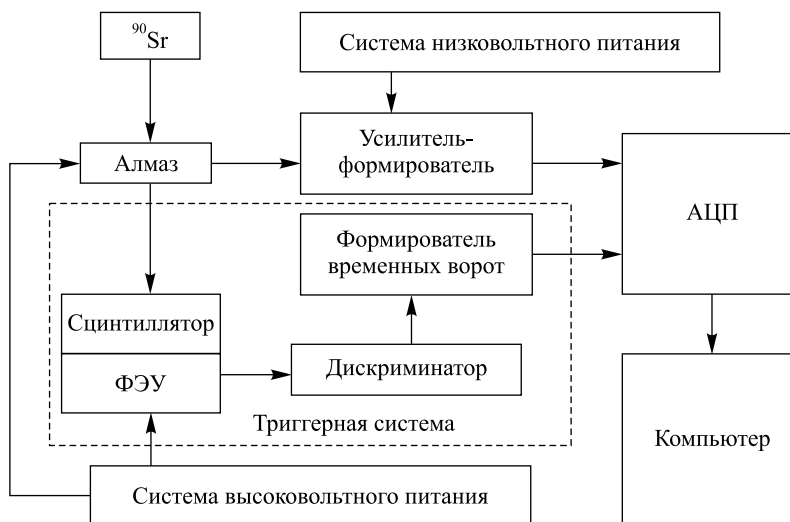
$^{90}$Sr

Система низковольтного питания

Алмаз

Усилитель-формирователь

АЦП

Формирователь временных ворот

Сцинтиллятор

ФЭУ

Дискриминатор

Триггерная система

Компьютер

Система высоковольтного питания